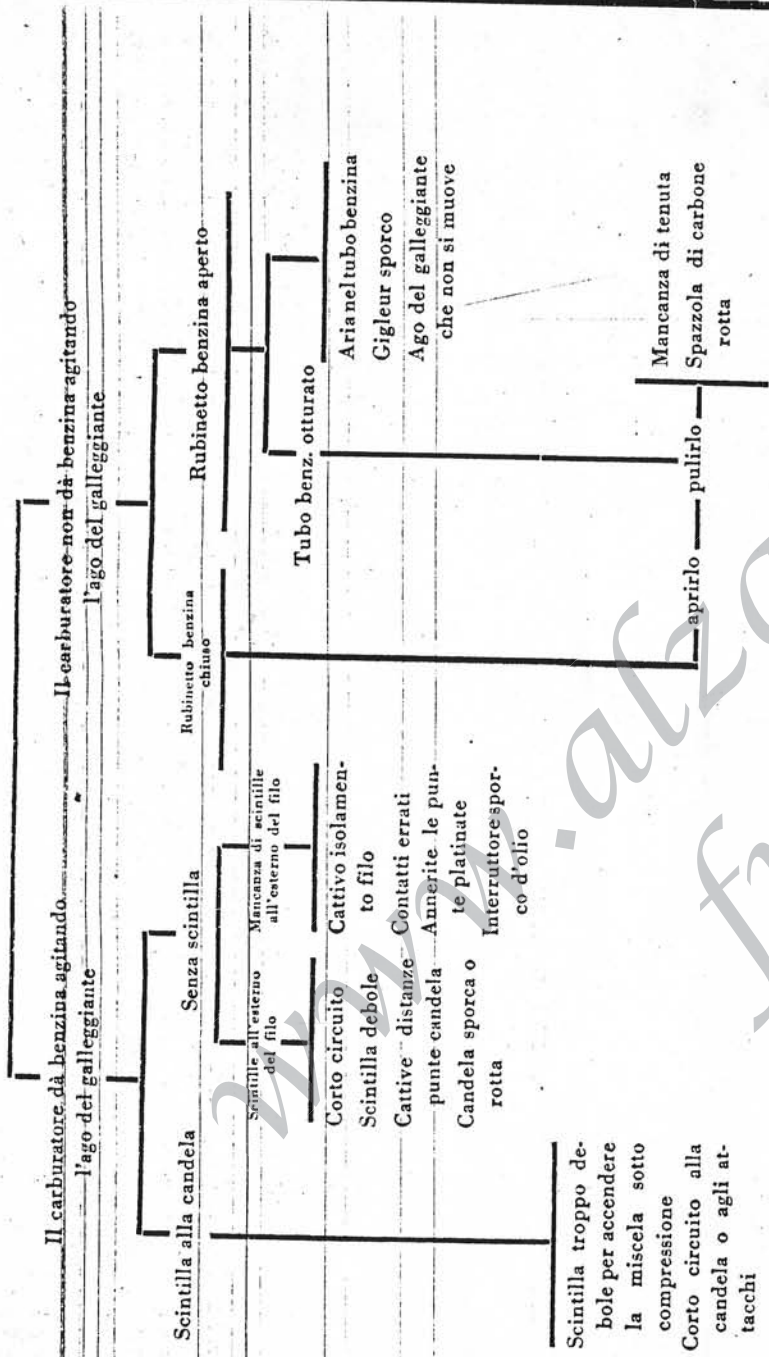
Il carburatore dà benzina agitando l'ago del galleggiante

Il carburatore non dà benzina agitando l'ago del galleggiante

Scintilla alla candela

Senza scintilla

Rubinetto benzina chiuso

Rubinetto benzina aperto

Scintille all'esterno del filo

Mancanza di scintille all'esterno del filo

Tubo benz. otturato

Corto circuito
Scintilla debole
Cattive distanze punte candela
Candela sporca o rotta

Cattivo isolamento filo
Contatti errati
Annerite le punte platinate
Interruttore sporco d'olio

Aria nel tubo benzina
Gigleur sporco
Ago del galleggiante che non si muove

aprirlo — pulirlo

Mancanza di tenuta
Spazzola di carbone rotta

Scintilla troppo debole per accendere la miscela sotto compressione
Corto circuito alla candela o agli attacchi

www.alfa